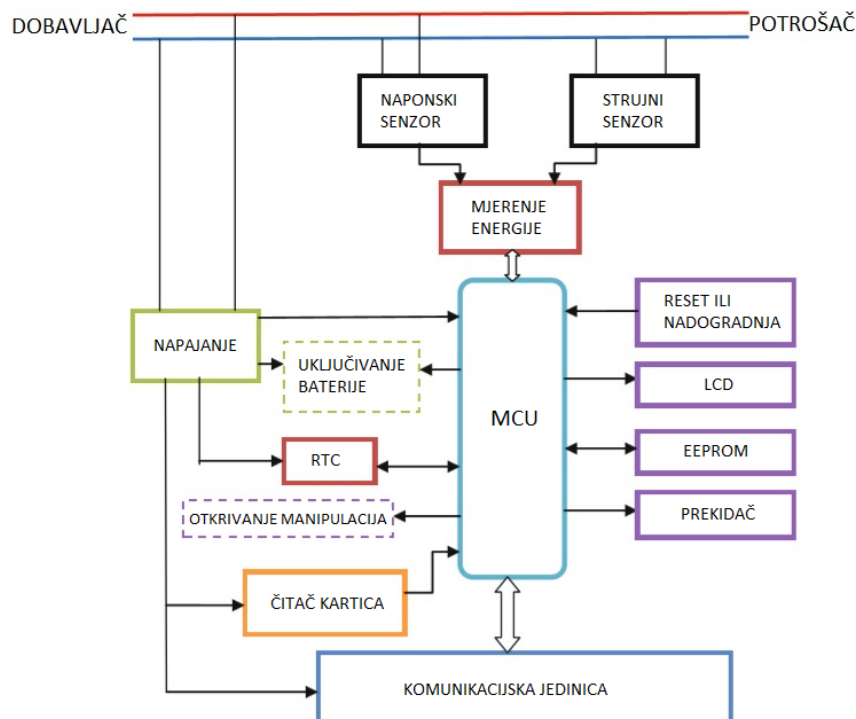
DOBAVLJAČ

POTROŠAČ

NAPONSKI SENZOR

STRUJNI SENZOR

MJERENJE ENERGIJE

NAPAJANJE

UKLJUČIVANJE BATERIJE

RTC

OTKRIVANJE MANIPULACIJA

ČITAČ KARTICA

MCU

RESET ILI NADOGRADNJA

LCD

EEPROM

PREKIDAČ

KOMUNIKACIJSKA JEDINICA